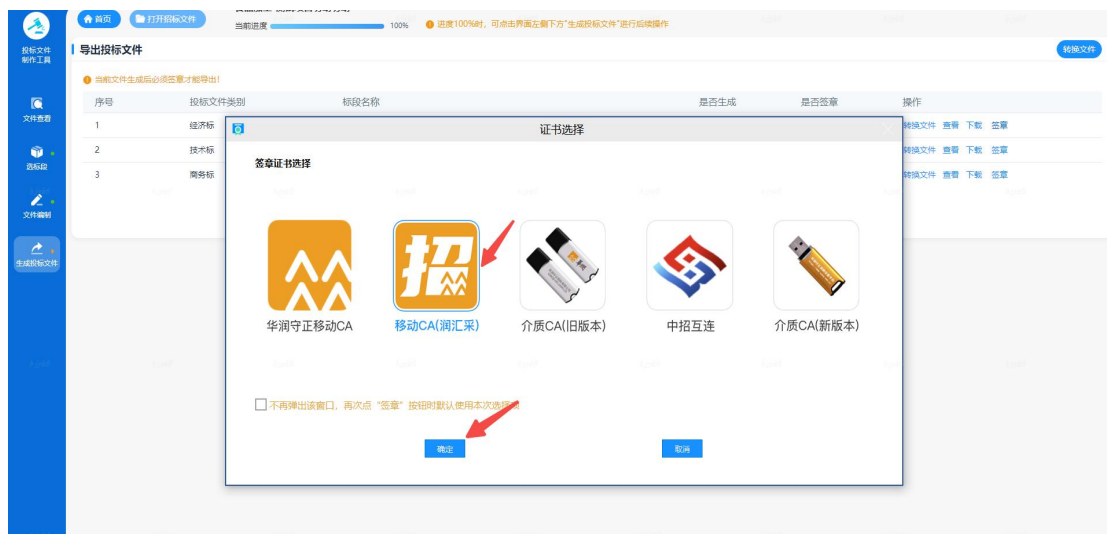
投标文件制作工具

文件查看

选标段

文件编制

生成投标文件

首页 打开招标文件

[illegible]

当前进度 100%

进度100%时，可点击界面左侧下方"生成投标文件"进行后续操作

导出投标文件

转换文件

当前文件生成后必须签章才能导出!

| 序号 | 投标文件类别 | 标段名称 | 是否生成 | 是否签章 | 操作 |
|---|---|---|---|---|---|
| 1 | 经济标 | | | | 转换文件 查看 下载 签章 |
| 2 | 技术标 | | | | 转换文件 查看 下载 签章 |
| 3 | 商务标 | | | | 转换文件 查看 下载 签章 |

证书选择

签章证书选择

华润守正移动CA

移动CA(润汇采)

介质CA(旧版本)

中招互连

介质CA(新版本)

不再弹出该窗口，再次点 "签章" 按钮时默认使用本次选择的

确定

取消